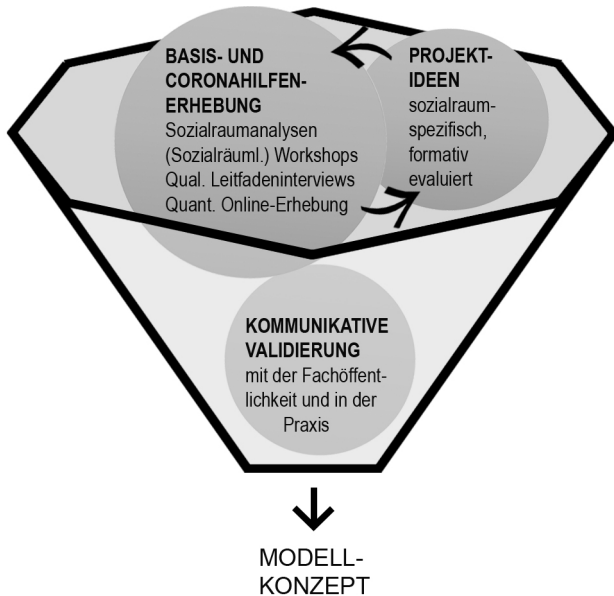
BASIS- UND CORONAHILFEN-ERHEBUNG
Sozialraumanalysen
(Sozialräuml.) Workshops
Qual. Leitfadeninterviews
Quant. Online-Erhebung

PROJEKT-IDEEN
sozialraumspezifisch, formativ evaluiert

KOMMUNIKATIVE VALIDIERUNG
mit der Fachöffentlichkeit und in der Praxis

MODELL-KONZEPT